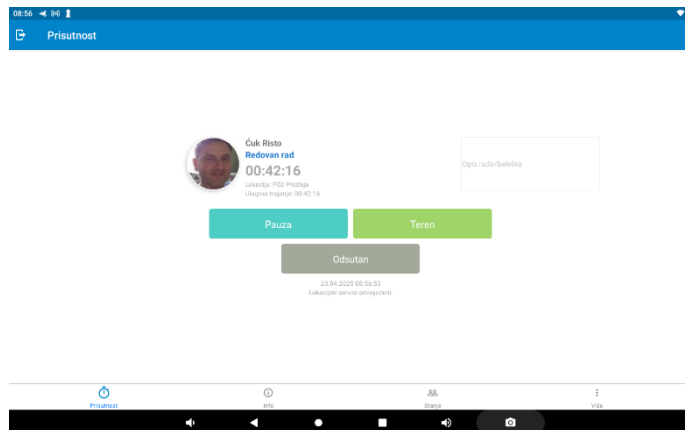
08:56

Prisutnost

Ćuk Risto
Redovan rad
00:42:16
Lokacija: PSZ Prodaja
Ukupno trajanje: 00:42:16

Opis rada/beleška

Pauza

Teren

Odsutan

23.04.2025 08:56:53
Lokacijski servisi omogućeni

Prisutnost

Info

Stanje

Više